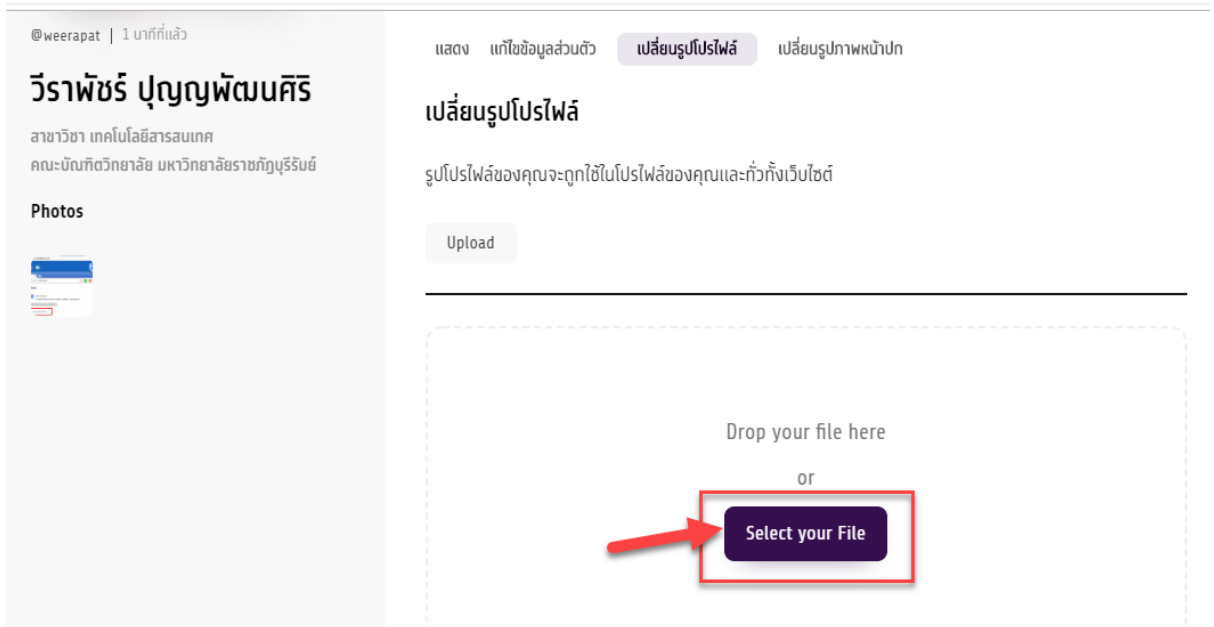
@weerapat | 1 นาทีที่แล้ว

วีราพัชร์ ปุญญพัฒนศิริ

สาขาวิชา เทคโนโลยีสารสนเทศ
คณะบัณฑิตวิทยาลัย มหาวิทยาลัยราชภัฏบุรีรัมย์

Photos

แสดง แก้ไขข้อมูลส่วนตัว เปลี่ยนรูปโปรไฟล์ เปลี่ยนรูปภาพหน้าปก

เปลี่ยนรูปโปรไฟล์

รูปโปรไฟล์ของคุณจะถูกใช้ในโปรไฟล์ของคุณและทั่วทั้งเว็บไซต์

Upload

Drop your file here

or

Select your File